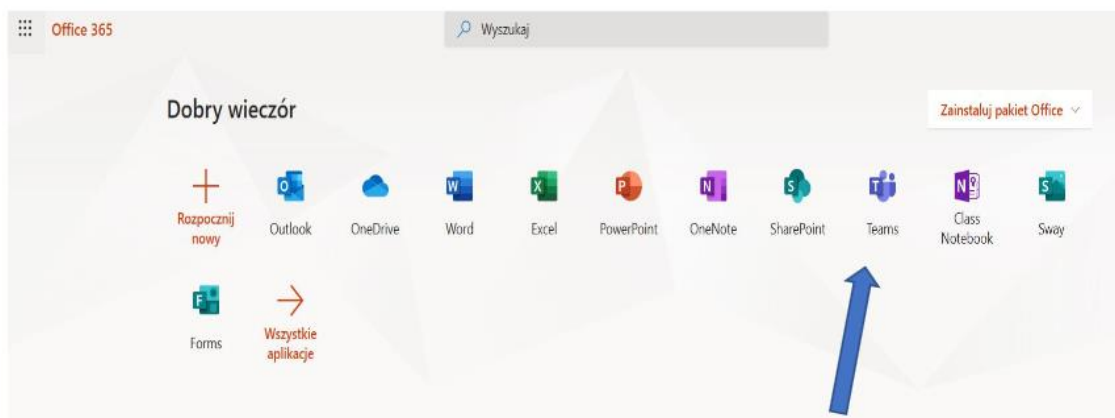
Office 365

Wyszukaj

Dobry wieczór

Zainstaluj pakiet Office

Rozpocznij nowy

Outlook

OneDrive

Word

Excel

PowerPoint

OneNote

SharePoint

Teams

Class Notebook

Sway

Forms

Wszystkie aplikacje